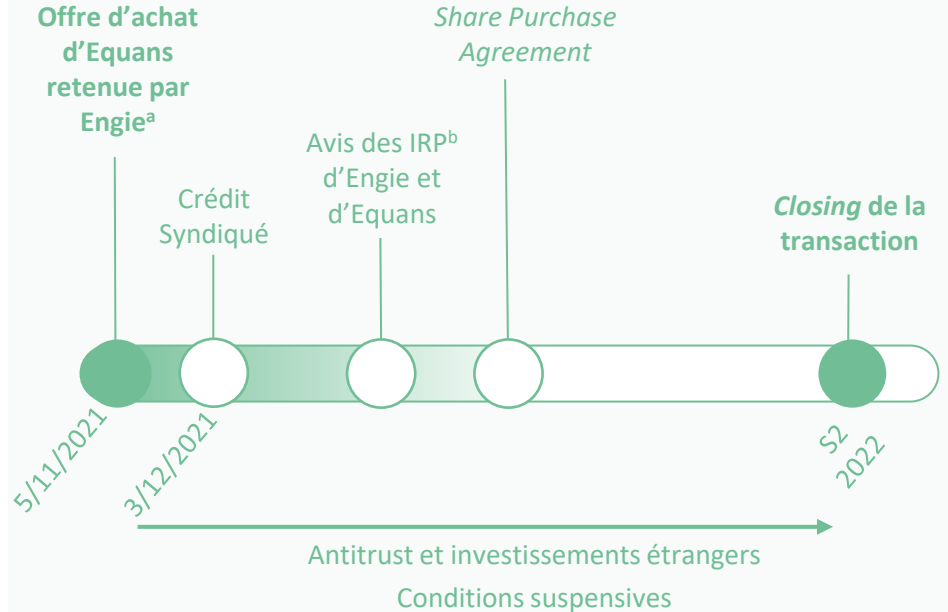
**Offre d'achat d'Equans retenue par Engie$^{a}$**

Crédit Syndiqué

Avis des IRP$^{b}$ d'Engie et d'Equans

*Share Purchase Agreement*

***Closing* de la transaction**

5/11/2021

3/12/2021

S2 2022

Antitrust et investissements étrangers

Conditions suspensives